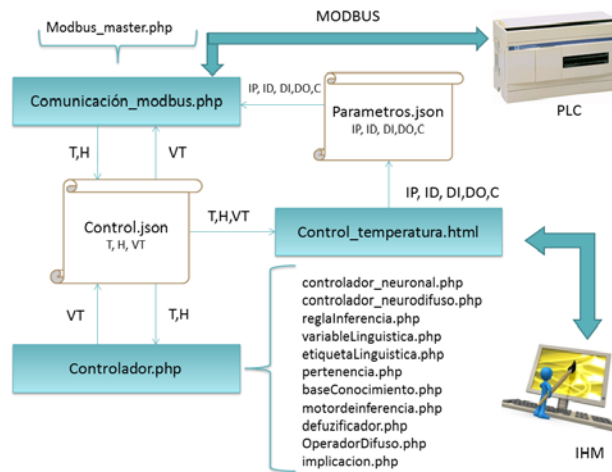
Modbus_master.php

MODBUS

PLC

Comunicación_modbus.php

IP, ID, DI,DO,C

Parametros.json
IP, ID, DI,DO,C

T,H

VT

Control.json
T, H, VT

T,H,VT

IP, ID, DI,DO,C

Control_temperatura.html

VT

T,H

Controlador.php

controlador_neuronal.php
controlador_neurodifuso.php
reglaInferencia.php
variableLinguistica.php
etiquetaLinguistica.php
pertenencia.php
baseConocimiento.php
motordeinferencia.php
defuzificador.php
OperadorDifuso.php
implicacion.php

IHM